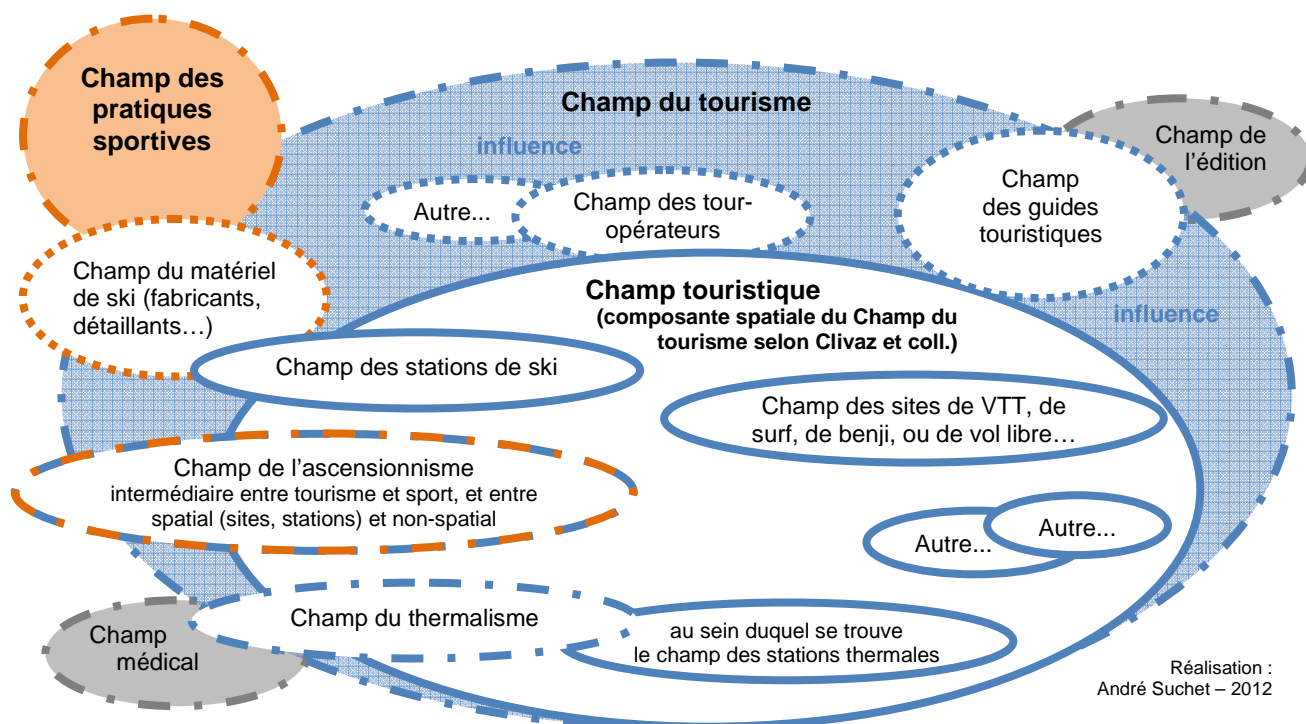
Champ des pratiques sportives

Champ du tourisme

influence

Champ de l'édition

Autre...

Champ des tour-opérateurs

Champ des guides touristiques

Champ du matériel de ski (fabricants, détaillants…)

Champ touristique
(composante spatiale du Champ du tourisme selon Clivaz et coll.)

influence

Champ des stations de ski

Champ des sites de VTT, de surf, de benji, ou de vol libre…

Champ de l'ascensionnisme
intermédiaire entre tourisme et sport, et entre spatial (sites, stations) et non-spatial

Autre...

Autre...

Champ médical

Champ du thermalisme

au sein duquel se trouve le champ des stations thermales

Réalisation :
André Suchet – 2012